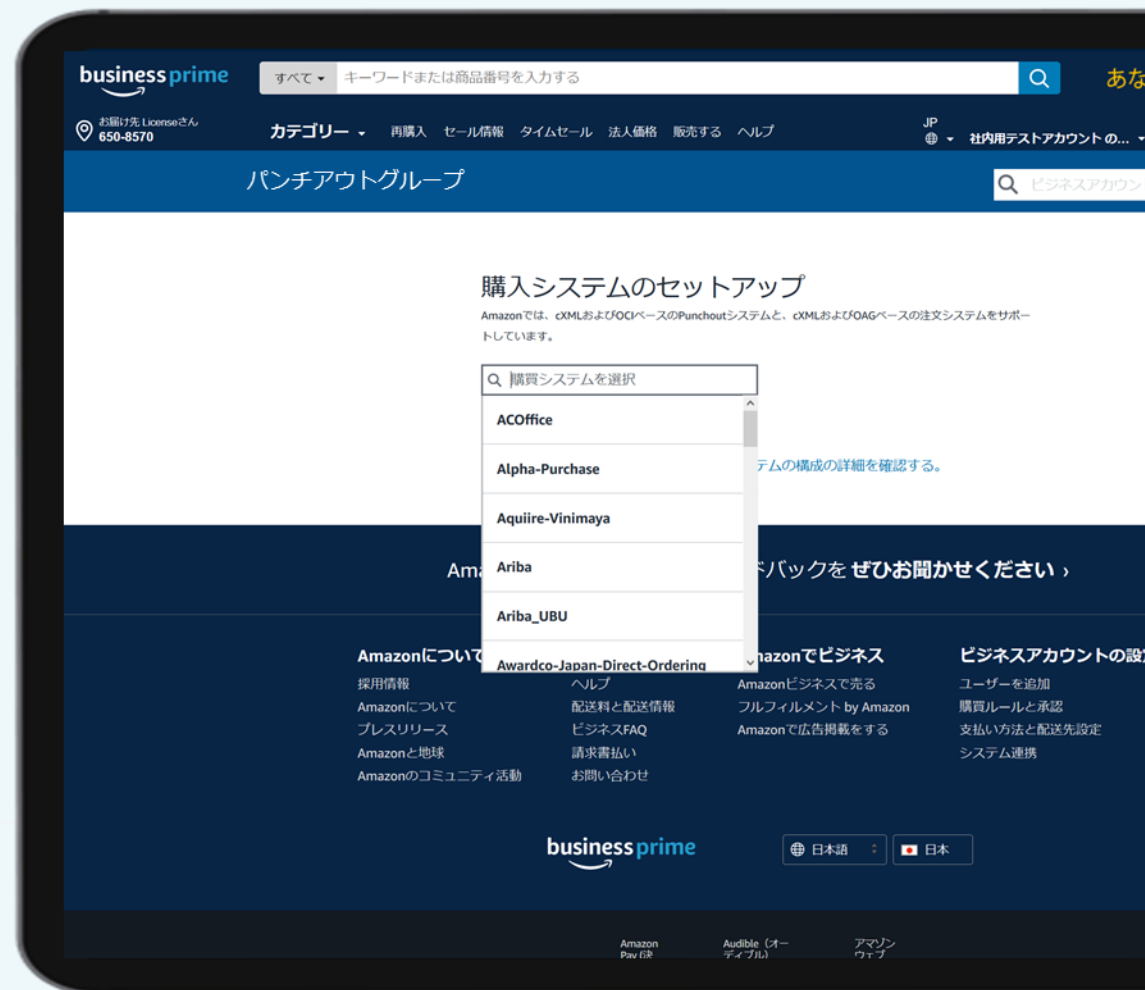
business prime

すべて ▾ キーワードまたは商品番号を入力する

あな

お届け先 Licenseさん
650-8570

カテゴリー ▾ 再購入 セール情報 タイムセール 法人価格 販売する ヘルプ

JP
社内用テストアカウント の...

パンチアウトグループ

ビジネスアカウン

購入システムのセットアップ

Amazonでは、cXMLおよびOCIベースのPunchoutシステムと、cXMLおよびOAGベースの注文システムをサポートしています。

購買システムを選択

ACOffice

Alpha-Purchase

Aquiire-Vinimaya

Ariba

Ariba_UBU

Awardco-Japan-Direct-Ordering

テムの構成の詳細を確認する。

Ama ドバックを ぜひお聞かせください ›

Amazonについて
採用情報
Amazonについて
プレスリリース
Amazonと地球
Amazonのコミュニティ活動

ヘルプ
配送料と配送情報
ビジネスFAQ
請求書払い
お問い合わせ

mazonでビジネス
Amazonビジネスで売る
フルフィルメント by Amazon
Amazonで広告掲載をする

ビジネスアカウントの設
ユーザーを追加
購買ルールと承認
支払い方法と配送先設定
システム連携

business prime

日本語

日本

Amazon Pay (決

Audible (オーディブル)

アマゾン ウェブ